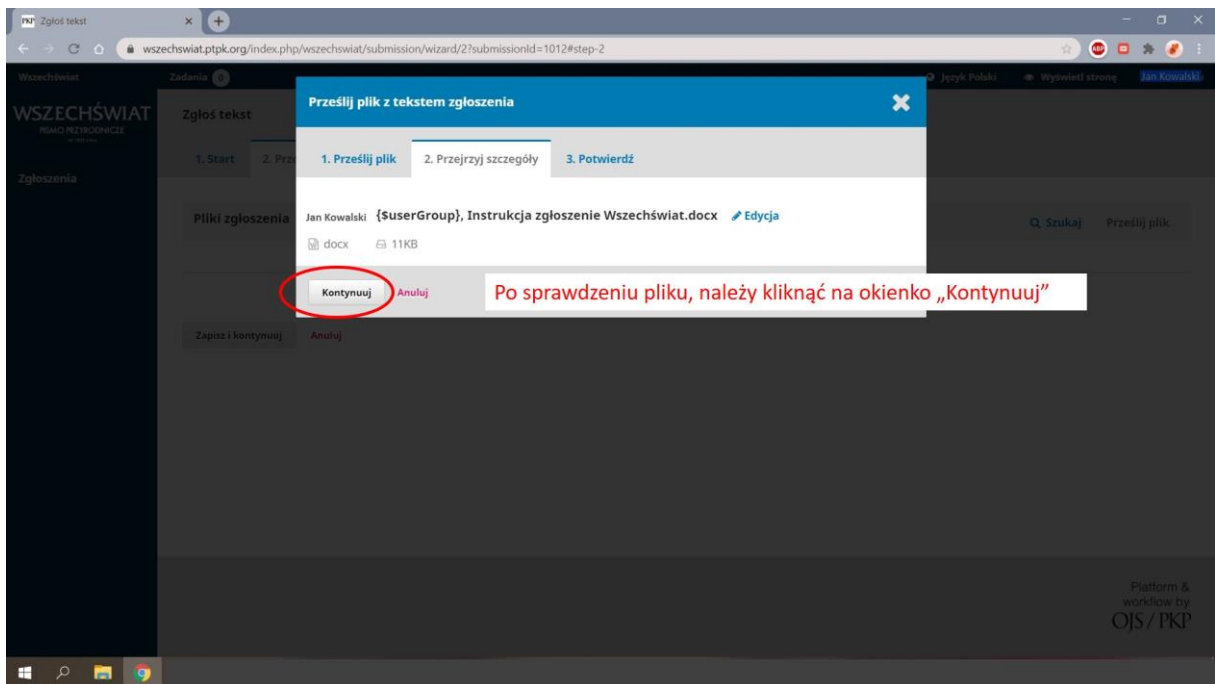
PKP Zgłoś tekst

wszechswiat.ptpk.org/index.php/wszechswiat/submission/wizard/2?submissionId=1012#step-2

Wszechświat Zadania 0 Język Polski Wyświetl stronę Jan Kowalski

WSZECHŚWIAT PISMO PRZYRODNICZE

Zgłoszenia

Zgłoś tekst

1. Start 2. Prz

Pliki zgłoszenia

Szukaj Prześlij plik

Zapisz i kontynuuj Anuluj

Prześlij plik z tekstem zgłoszenia

1. Prześlij plik 2. Przejrzyj szczegóły 3. Potwierdź

Jan Kowalski {$userGroup}, Instrukcja zgłoszenie Wszechświat.docx Edycja

docx 11KB

Kontynuuj Anuluj

Po sprawdzeniu pliku, należy kliknąć na okienko „Kontynuuj"

Platform & workflow by OJS / PKP